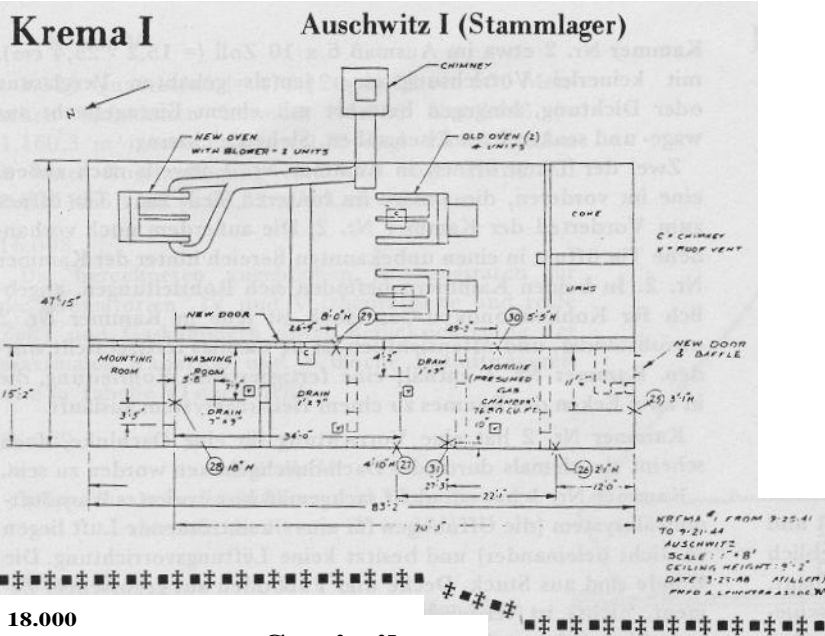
Krema I

Auschwitz I (Stammlager)

Kammer Nr. 2 etwa im Ausmaß 6 x 30 Zoll (= 15,2 x 76,2 cm) mit keinerlei Vorrichtung, die jemals gasdicht gemacht wurde, oder Dichtung, dagegen besitzt ein ehemaliger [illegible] Abwaage- und Sezierraum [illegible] Stahltüren.

Zwei der Krematoriumsöfen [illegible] eine im vorderen, die andere im hinteren Bereich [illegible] Vorderteil der Kammer Nr. 2. Die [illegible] in einen unbekannten Bereich hinter der Kammer Nr. 2. In beiden Kammern befinden sich Kohleöffnungen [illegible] für Kohle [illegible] Kammer Nr. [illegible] den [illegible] ist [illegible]

Kammer Nr. 2 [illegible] scheint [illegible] worden zu sein.

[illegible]

CHIMNEY

NEW OVEN WITH BLOWER - 2 UNITS

OLD OVEN (2) - UNITS

C

COKE

C = CHIMNEY
V = ROOF VENT

URNS

47'-5"

NEW DOOR

26'-5"

8'-0"H

29

30 5'-5"H

29'-2"

NEW DOOR & BAFFLE

MOUNTING ROOM

WASHING ROOM

5'-6"

7'x5'

DRAIN 7'x9'

DRAIN

4'-2"

DRAIN

MORGUE (PRESUMED GAS CHAMBER) 7680 CU.FT.

11'-6"

25 5'-11"H

15'-2"

3'-5"

34'-0"

28 10"H

4'-10"

27

27'-3"

22'-1"

26

12'-0"

83'-2"

KREMA 1 FROM 9-25-41 TO 9-21-44 AUSCHWITZ SCALE 1" = 8' CEILING HEIGHT: 9'-2" DATE: 2-25-88 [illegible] FRED A. LEUCHTER ASSOC. W

18.000

Grundr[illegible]